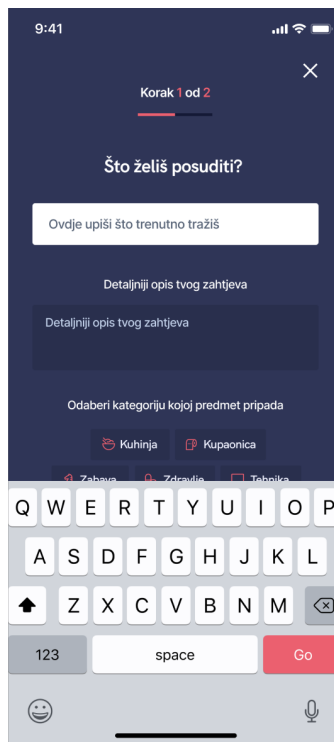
9:41

×

Korak 1 od 2

Što želiš posuditi?

Ovdje upiši što trenutno tražiš

Detaljniji opis tvog zahtjeva

Detaljniji opis tvog zahtjeva

Odaberi kategoriju kojoj predmet pripada

Kuhinja
Kupaonica
Zabava
Zdravlje
Tehnika

Q W E R T Y U I O P
A S D F G H J K L
Z X C V B N M
123
space
Go